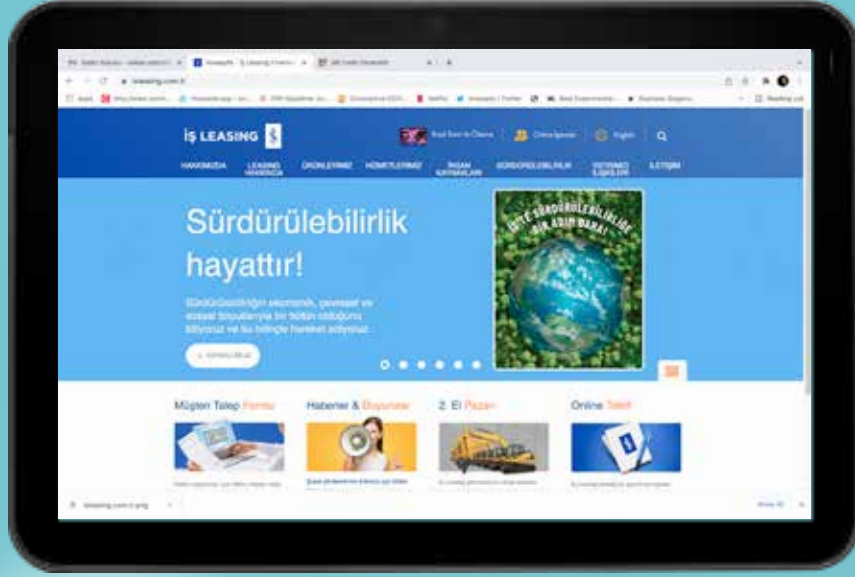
İŞ LEASING

Online İşlemler

English

HAKKIMIZDA

LEASING HAKKINDA

ÜRÜNLERİMİZ

HİZMETLERİMİZ

İNSAN KAYNAKLARI

SÜRDÜRÜLEBİLİRLİK

YATIRIMCI İLİŞKİLERİ

İLETİŞİM

Sürdürülebilirlik hayattır!

Sürdürülebilirliğin ekonomik, çevresel ve sosyal boyutlarıyla bir bütün olduğunu biliyoruz ve bu bilinçle hareket ediyoruz.

İŞ'TE SÜRDÜRÜLEBİLİRLİĞE BİR ADIM DAHA!

Müşteri Talep Formu

Haberler & Duyurular

2. El Pazarı

Online Teklif

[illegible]